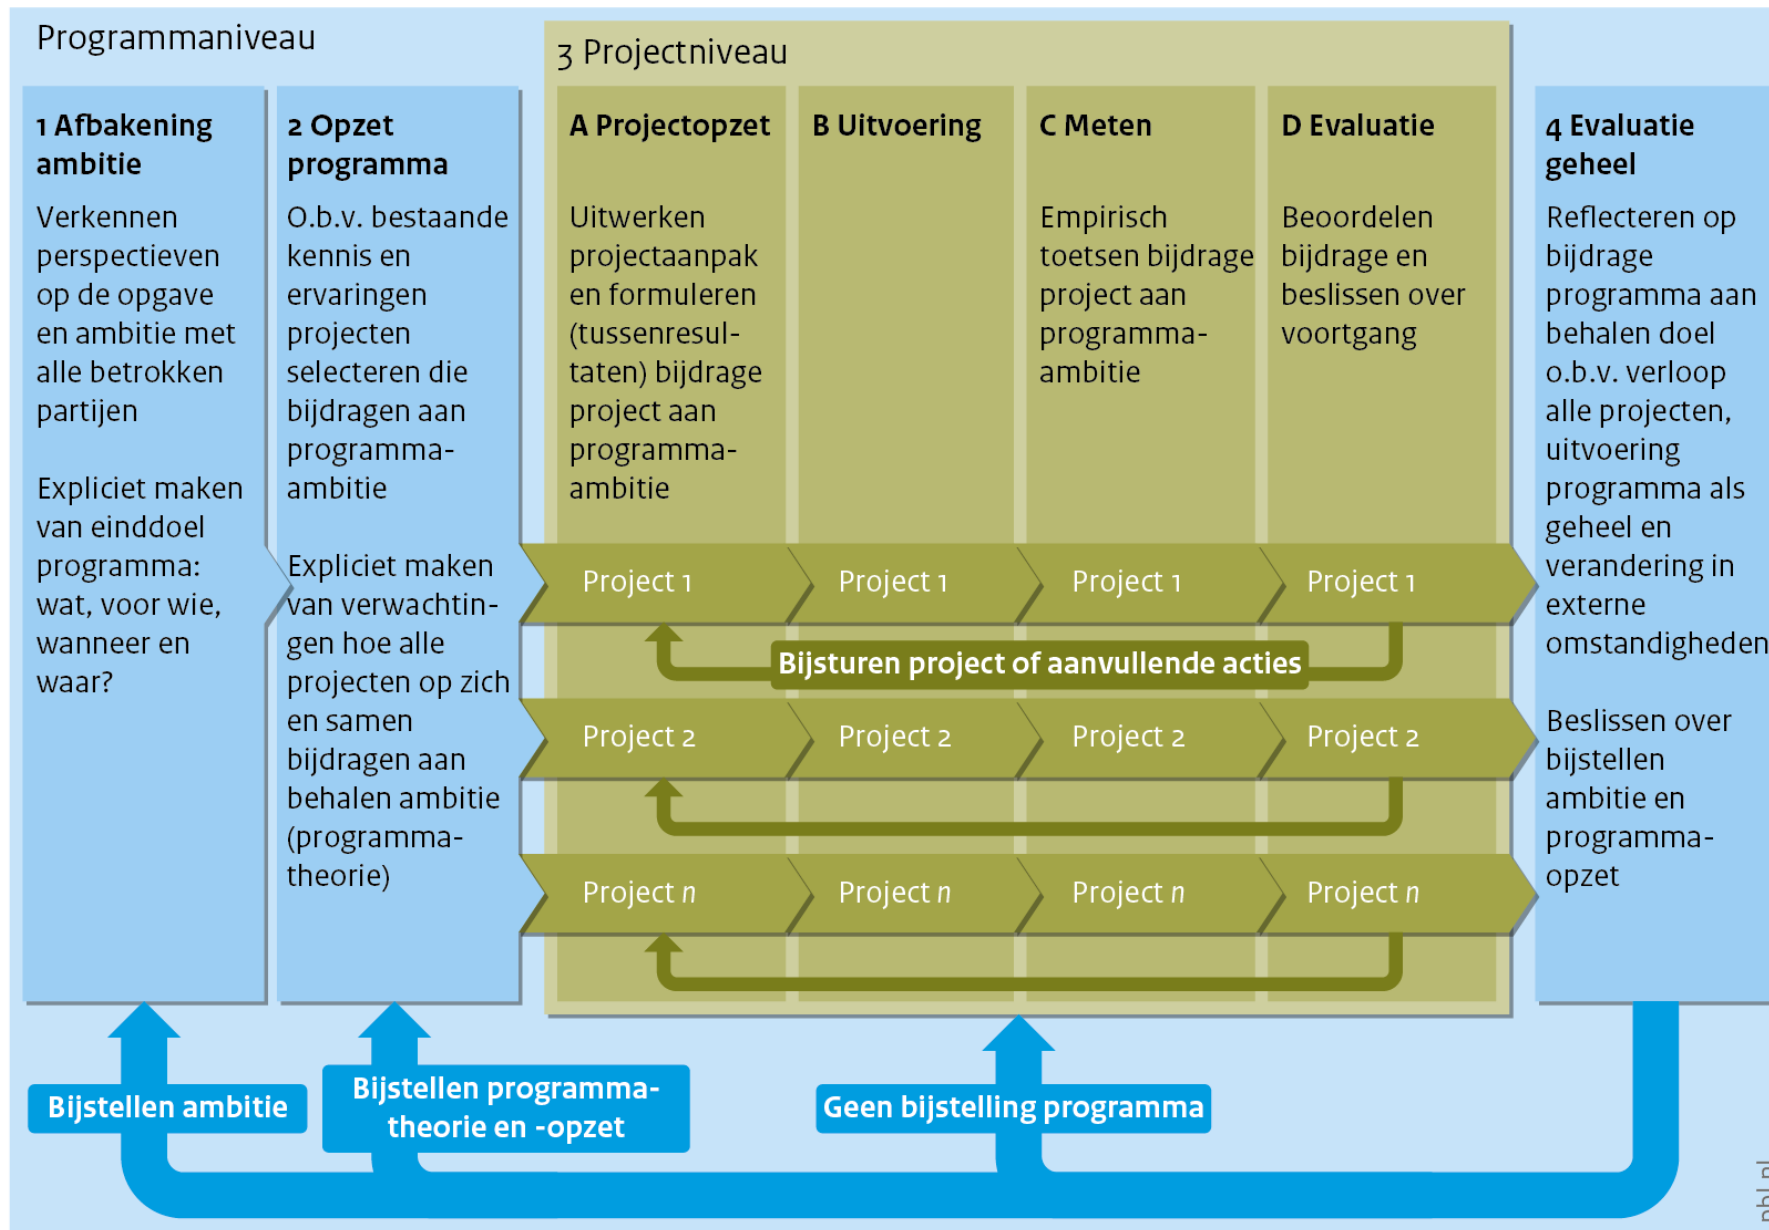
Programmaniveau

3 Projectniveau

**1 Afbakening ambitie**

Verkennen perspectieven op de opgave en ambitie met alle betrokken partijen

Expliciet maken van einddoel programma: wat, voor wie, wanneer en waar?

**2 Opzet programma**

O.b.v. bestaande kennis en ervaringen projecten selecteren die bijdragen aan programma-ambitie

Expliciet maken van verwachtingen hoe alle projecten op zich en samen bijdragen aan behalen ambitie (programma-theorie)

**A Projectopzet**

Uitwerken projectaanpak en formuleren (tussenresultaten) bijdrage project aan programma-ambitie

**B Uitvoering**

**C Meten**

Empirisch toetsen bijdrage project aan programma-ambitie

**D Evaluatie**

Beoordelen bijdrage en beslissen over voortgang

**4 Evaluatie geheel**

Reflecteren op bijdrage programma aan behalen doel o.b.v. verloop alle projecten, uitvoering programma als geheel en verandering in externe omstandigheden

Beslissen over bijstellen ambitie en programma-opzet

Project 1 | Project 1 | Project 1 | Project 1

Bijsturen project of aanvullende acties

Project 2 | Project 2 | Project 2 | Project 2

Project *n* | Project *n* | Project *n* | Project *n*

Bijstellen ambitie

Bijstellen programma-theorie en -opzet

Geen bijstelling programma

pbl.nl